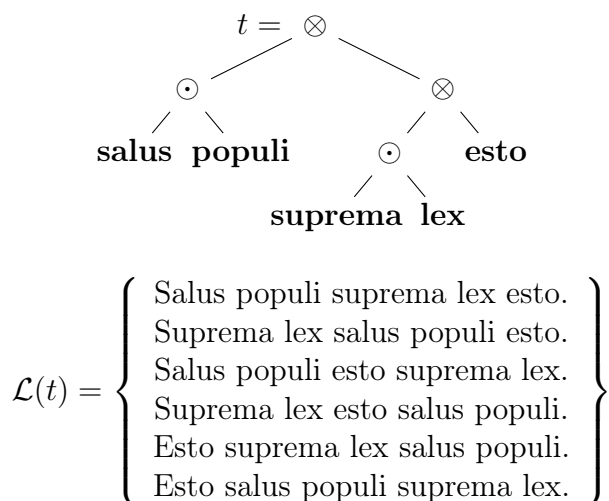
$t = \otimes$

$\odot$

$\otimes$

**salus** **populi**

$\odot$

**esto**

**suprema** **lex**

$\mathcal{L}(t) = \left\{ \begin{array}{l} \text{Salus populi suprema lex esto.} \\ \text{Suprema lex salus populi esto.} \\ \text{Salus populi esto suprema lex.} \\ \text{Suprema lex esto salus populi.} \\ \text{Esto suprema lex salus populi.} \\ \text{Esto salus populi suprema lex.} \end{array} \right\}$